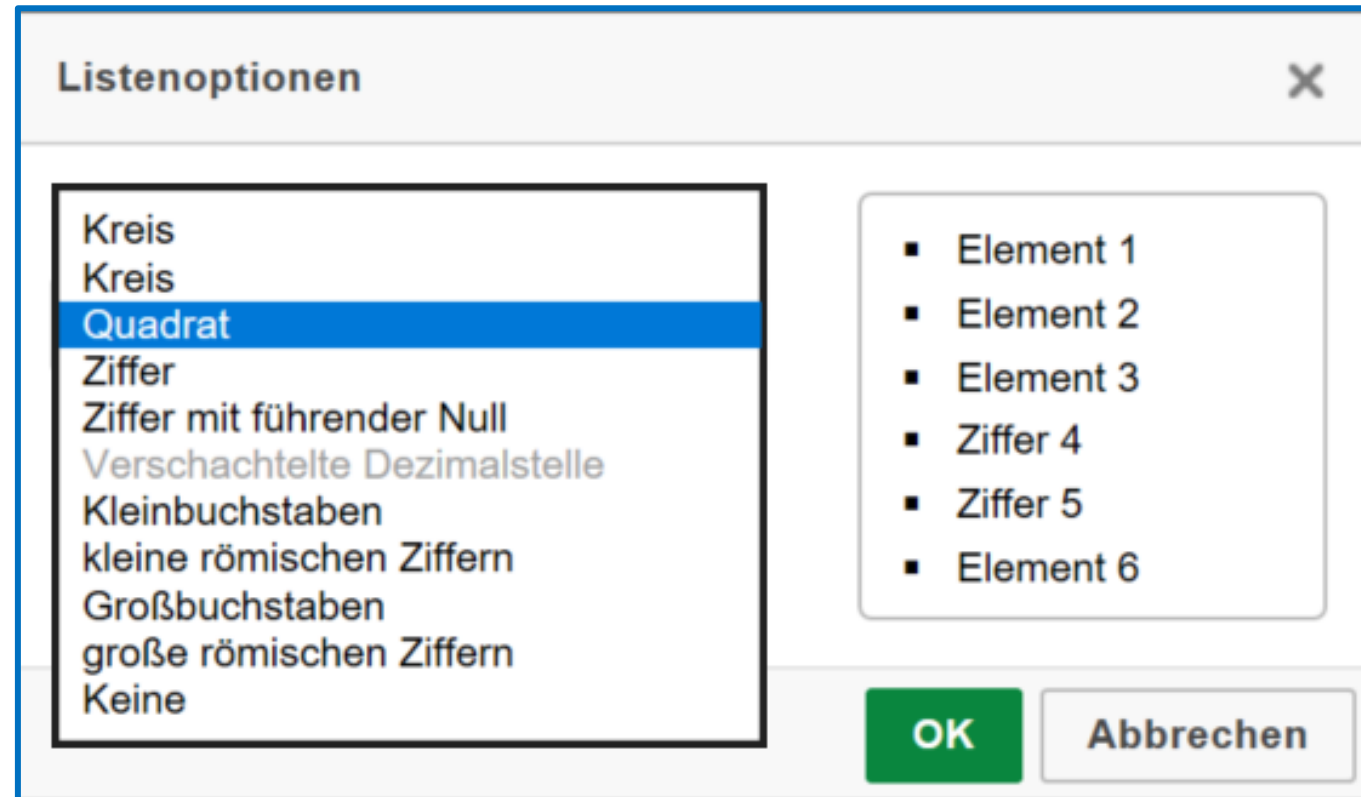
Listenoptionen

×

Kreis
Kreis
Quadrat
Ziffer
Ziffer mit führender Null
Verschachtelte Dezimalstelle
Kleinbuchstaben
kleine römischen Ziffern
Großbuchstaben
große römischen Ziffern
Keine

▪ Element 1
▪ Element 2
▪ Element 3
▪ Ziffer 4
▪ Ziffer 5
▪ Element 6

OK

Abbrechen